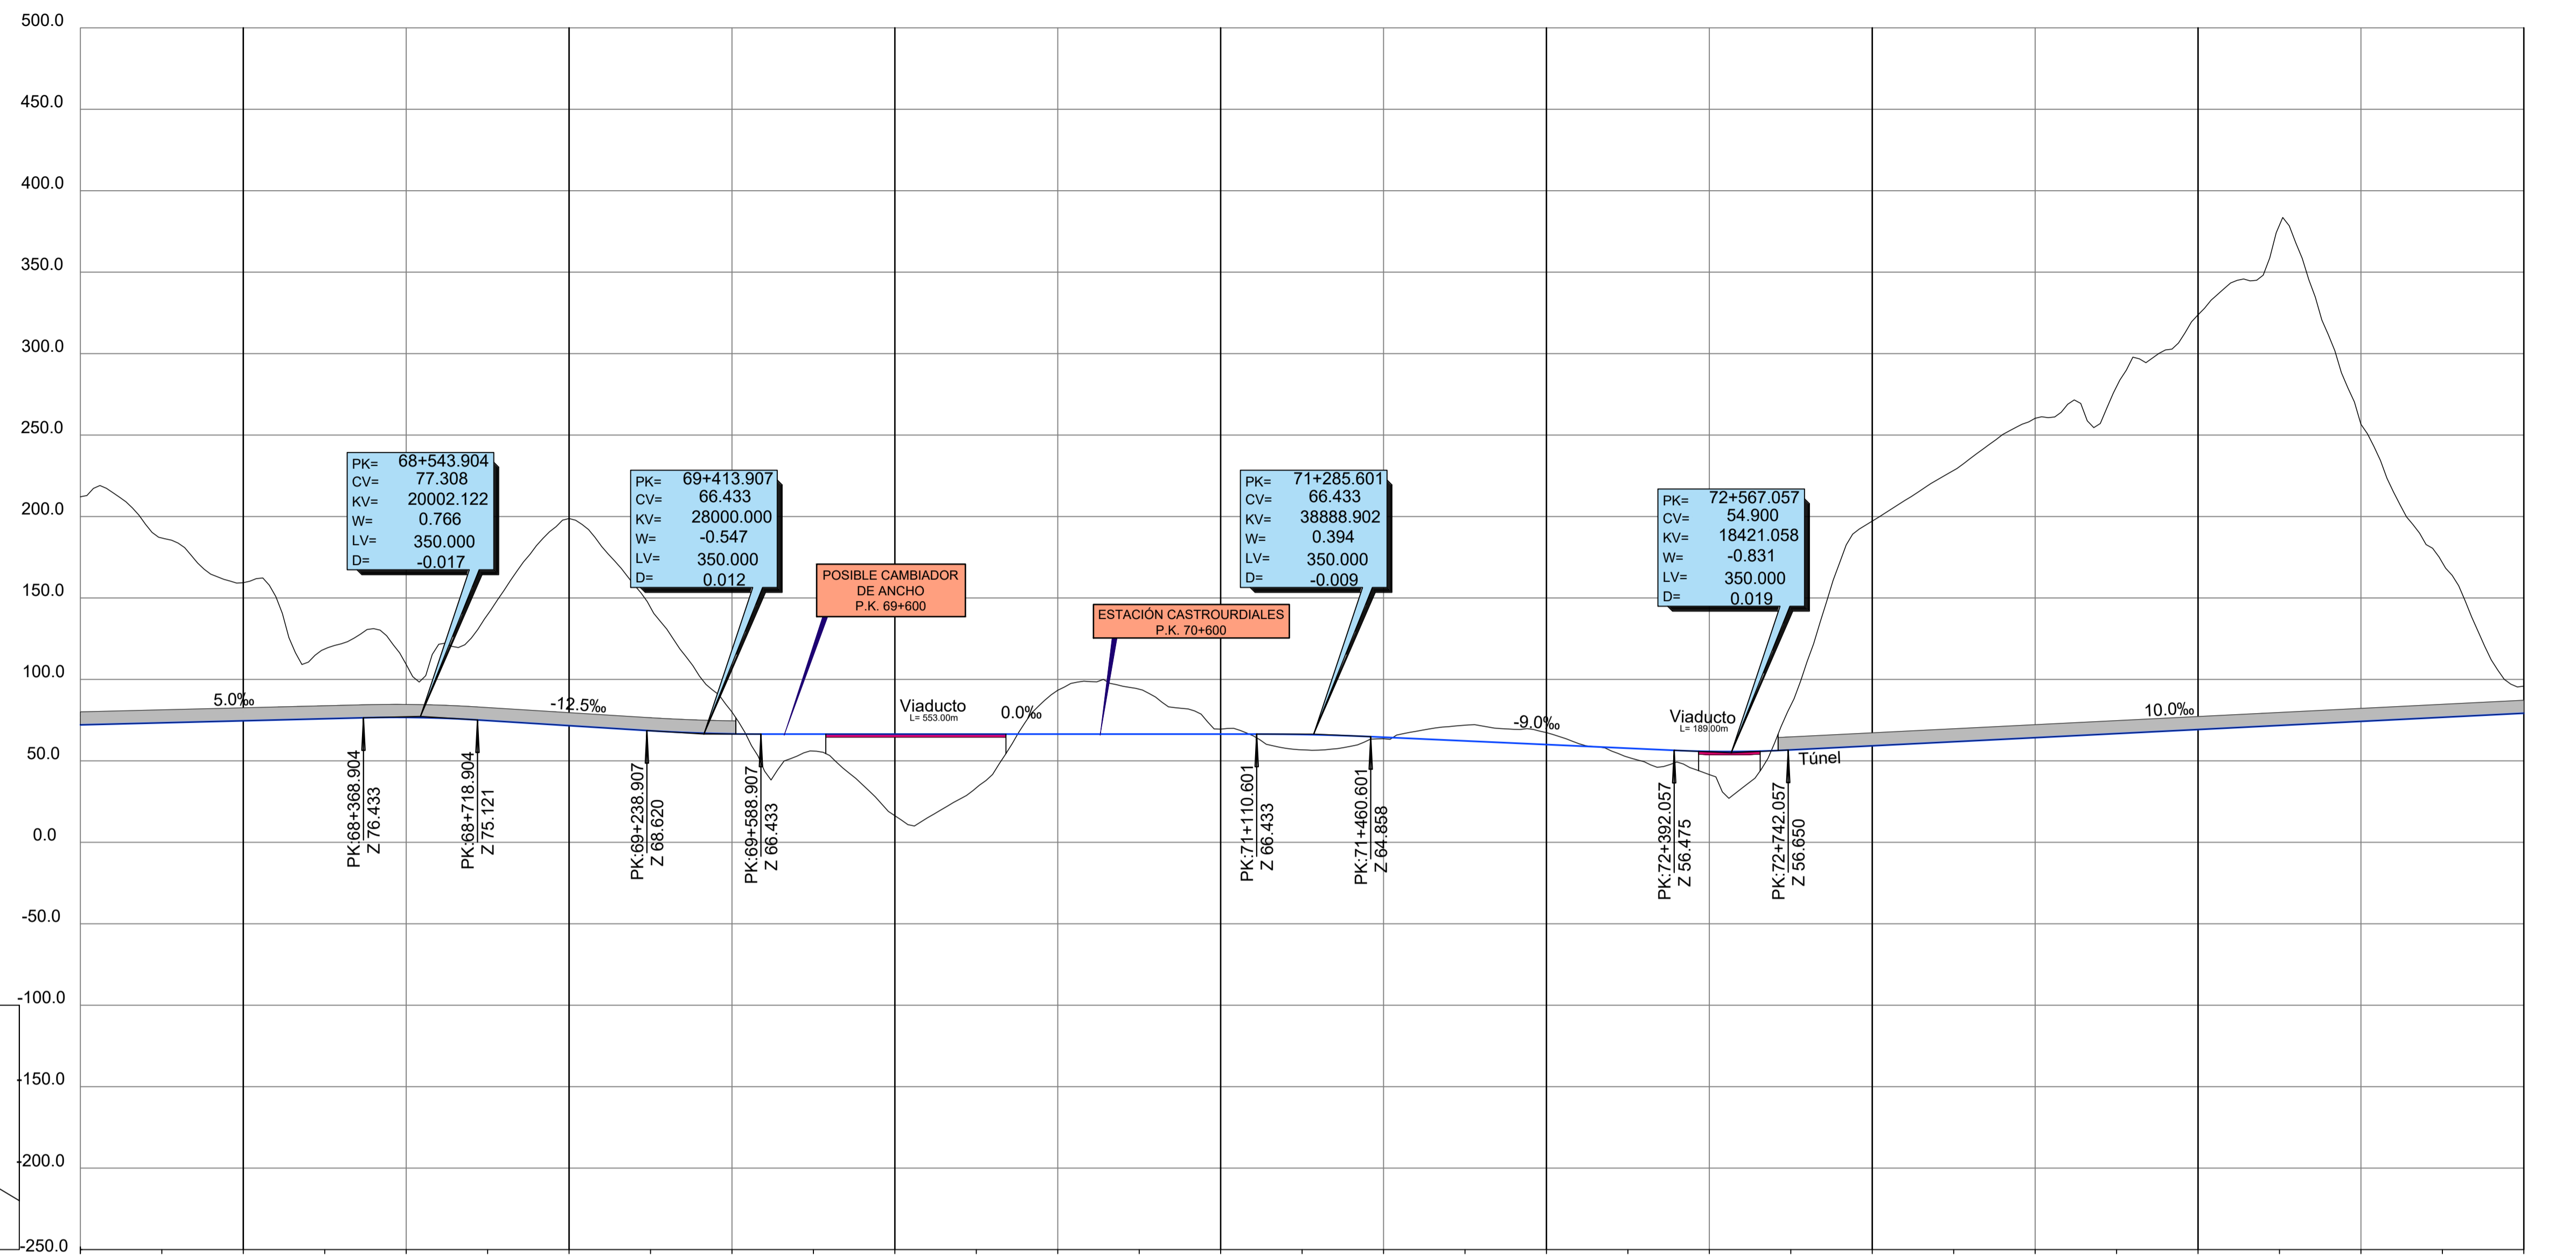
500.0
450.0
400.0
350.0
300.0
250.0
200.0
150.0
100.0
50.0
0.0
-50.0
-100.0
-150.0
-200.0
-250.0

| PK= | 68+543.904 |
|---|---|
| CV= | 77.308 |
| KV= | 20002.122 |
| W= | 0.766 |
| LV= | 350.000 |
| D= | -0.017 |

| PK= | 69+413.907 |
|---|---|
| CV= | 66.433 |
| KV= | 28000.000 |
| W= | -0.547 |
| LV= | 350.000 |
| D= | 0.012 |

POSIBLE CAMBIADOR DE ANCHO P.K. 69+600

ESTACIÓN CASTROURDIALES P.K. 70+600

| PK= | 71+285.601 |
|---|---|
| CV= | 66.433 |
| KV= | 38888.902 |
| W= | 0.394 |
| LV= | 350.000 |
| D= | -0.009 |

| PK= | 72+567.057 |
|---|---|
| CV= | 54.900 |
| KV= | 18421.058 |
| W= | -0.831 |
| LV= | 350.000 |
| D= | 0.019 |

5.0‰
-12.5‰
Viaducto
L= 553.00m
0.0‰
-9.0‰
Viaducto
L= 189.00m
10.0‰
Túnel

PK:68+368.904
Z 76.433
PK:68+718.904
Z 75.121
PK:69+238.907
Z 68.620
PK:69+588.907
Z 66.433
PK:71+110.601
Z 66.433
PK:71+460.601
Z 64.858
PK:72+392.057
Z 56.475
PK:72+742.057
Z 56.650